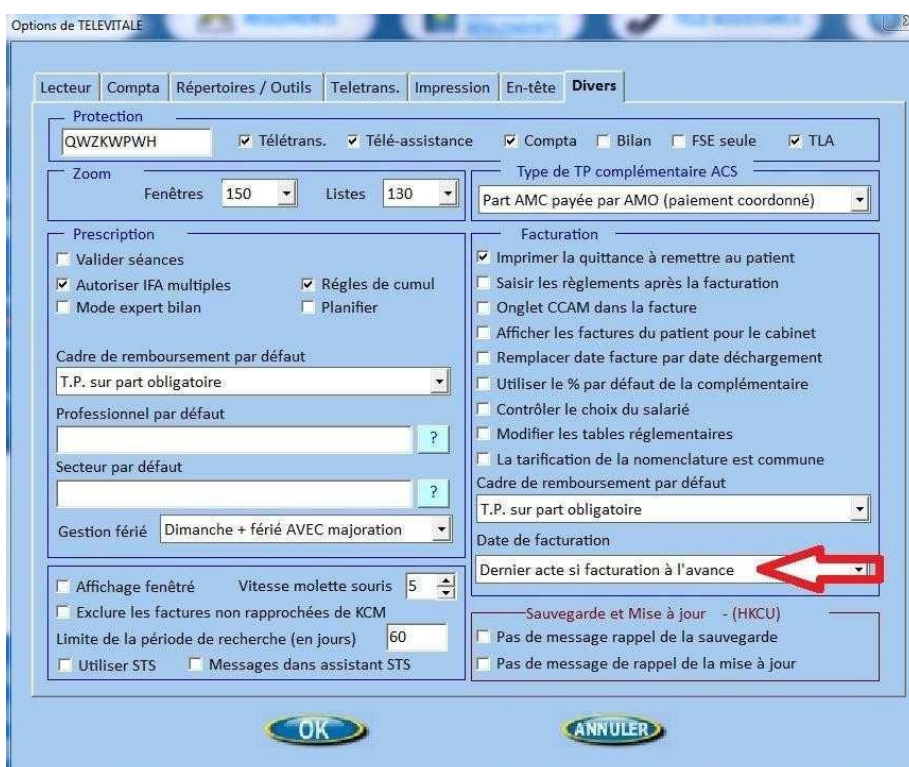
Options de TELEVITALE

Lecteur | Compta | Répertoires / Outils | Teletrans. | Impression | En-tête | Divers

Protection
QWZKWPWH
☑ Télétrans. ☑ Télé-assistance ☑ Compta ☐ Bilan ☐ FSE seule ☑ TLA

Zoom
Fenêtres 150 Listes 130

Type de TP complémentaire ACS
Part AMC payée par AMO (paiement coordonné)

Prescription
☐ Valider séances
☑ Autoriser IFA multiples ☑ Régles de cumul
☐ Mode expert bilan ☐ Planifier
Cadre de remboursement par défaut
T.P. sur part obligatoire
Professionnel par défaut
?
Secteur par défaut
?
Gestion férié Dimanche + férié AVEC majoration

Facturation
☑ Imprimer la quittance à remettre au patient
☐ Saisir les règlements après la facturation
☐ Onglet CCAM dans la facture
☐ Afficher les factures du patient pour le cabinet
☐ Remplacer date facture par date déchargement
☐ Utiliser le % par défaut de la complémentaire
☐ Contrôler le choix du salarié
☐ Modifier les tables réglementaires
☐ La tarification de la nomenclature est commune
Cadre de remboursement par défaut
T.P. sur part obligatoire
Date de facturation
Dernier acte si facturation à l'avance

☐ Affichage fenêtré Vitesse molette souris 5
☐ Exclure les factures non rapprochées de KCM
Limite de la période de recherche (en jours) 60
☐ Utiliser STS ☐ Messages dans assistant STS

Sauvegarde et Mise à jour - (HKCU)
☐ Pas de message rappel de la sauvegarde
☐ Pas de message de rappel de la mise à jour

OK
ANNULER